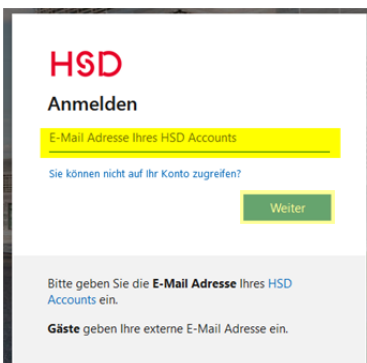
HSD

Anmelden

E-Mail Adresse Ihres HSD Accounts

Sie können nicht auf Ihr Konto zugreifen?

Weiter

Bitte geben Sie die **E-Mail Adresse** Ihres HSD Accounts ein.

**Gäste** geben Ihre externe E-Mail Adresse ein.